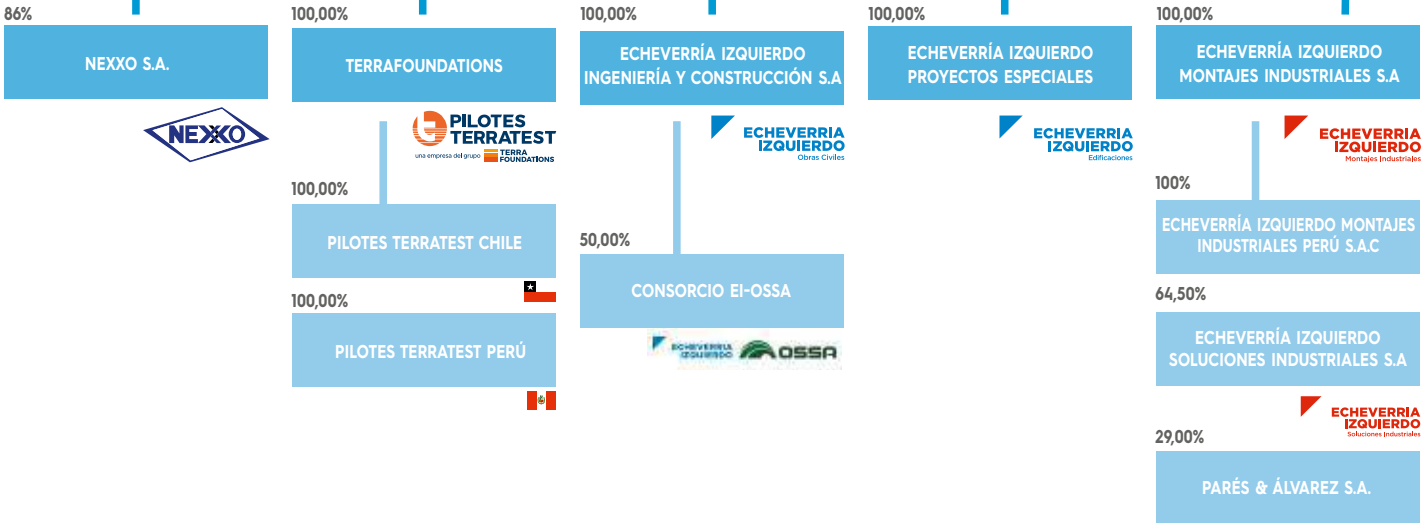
86%

NEXXO S.A.

NEXXO

100,00%

TERRAFOUNDATIONS

PILOTES TERRATEST
una empresa del grupo TERRA FOUNDATIONS

100,00%

PILOTES TERRATEST CHILE

100,00%

PILOTES TERRATEST PERÚ

100,00%

ECHEVERRÍA IZQUIERDO INGENIERÍA Y CONSTRUCCIÓN S.A

ECHEVERRIA IZQUIERDO Obras Civiles

50,00%

CONSORCIO EI-OSSA

ECHEVERRIA IZQUIERDO OSSA

100,00%

ECHEVERRÍA IZQUIERDO PROYECTOS ESPECIALES

ECHEVERRIA IZQUIERDO Edificaciones

100,00%

ECHEVERRÍA IZQUIERDO MONTAJES INDUSTRIALES S.A

ECHEVERRIA IZQUIERDO Montajes Industriales

100%

ECHEVERRÍA IZQUIERDO MONTAJES INDUSTRIALES PERÚ S.A.C

64,50%

ECHEVERRÍA IZQUIERDO SOLUCIONES INDUSTRIALES S.A

ECHEVERRIA IZQUIERDO Soluciones Industriales

29,00%

PARÉS & ÁLVAREZ S.A.